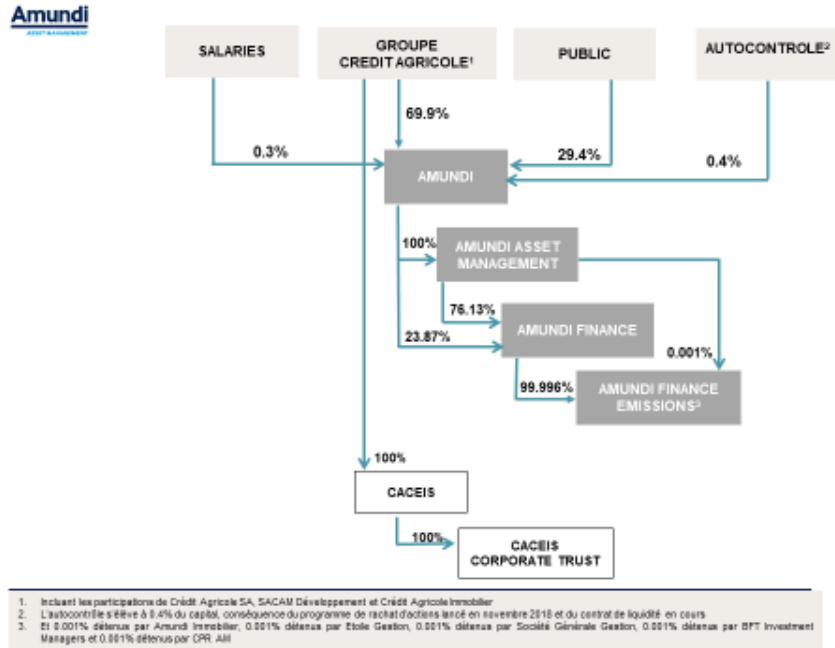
Amundi
ASSET MANAGEMENT

SALARIES

GROUPE CREDIT AGRICOLE¹

PUBLIC

AUTOCONTROLE²

69.9%

0.3%

29.4%

0.4%

AMUNDI

100%

AMUNDI ASSET MANAGEMENT

76.13%

AMUNDI FINANCE

23.87%

0.001%

99.996%

AMUNDI FINANCE EMISSIONS³

100%

CACEIS

100%

CACEIS CORPORATE TRUST

1. Incluant les participations de Crédit Agricole SA, SACAM Développement et Crédit Agricole Immobilier
2. L'autocontrôle s'élève à 0.4% du capital, conséquence du programme de rachat d'actions lancé en novembre 2018 et du contrat de liquidité en cours
3. Et 0.001% détenus par Amundi Immobilier, 0.001% détenus par Etoile Gestion, 0.001% détenus par Société Générale Gestion, 0.001% détenus par BFT Investment Managers et 0.001% détenus par CPR AM